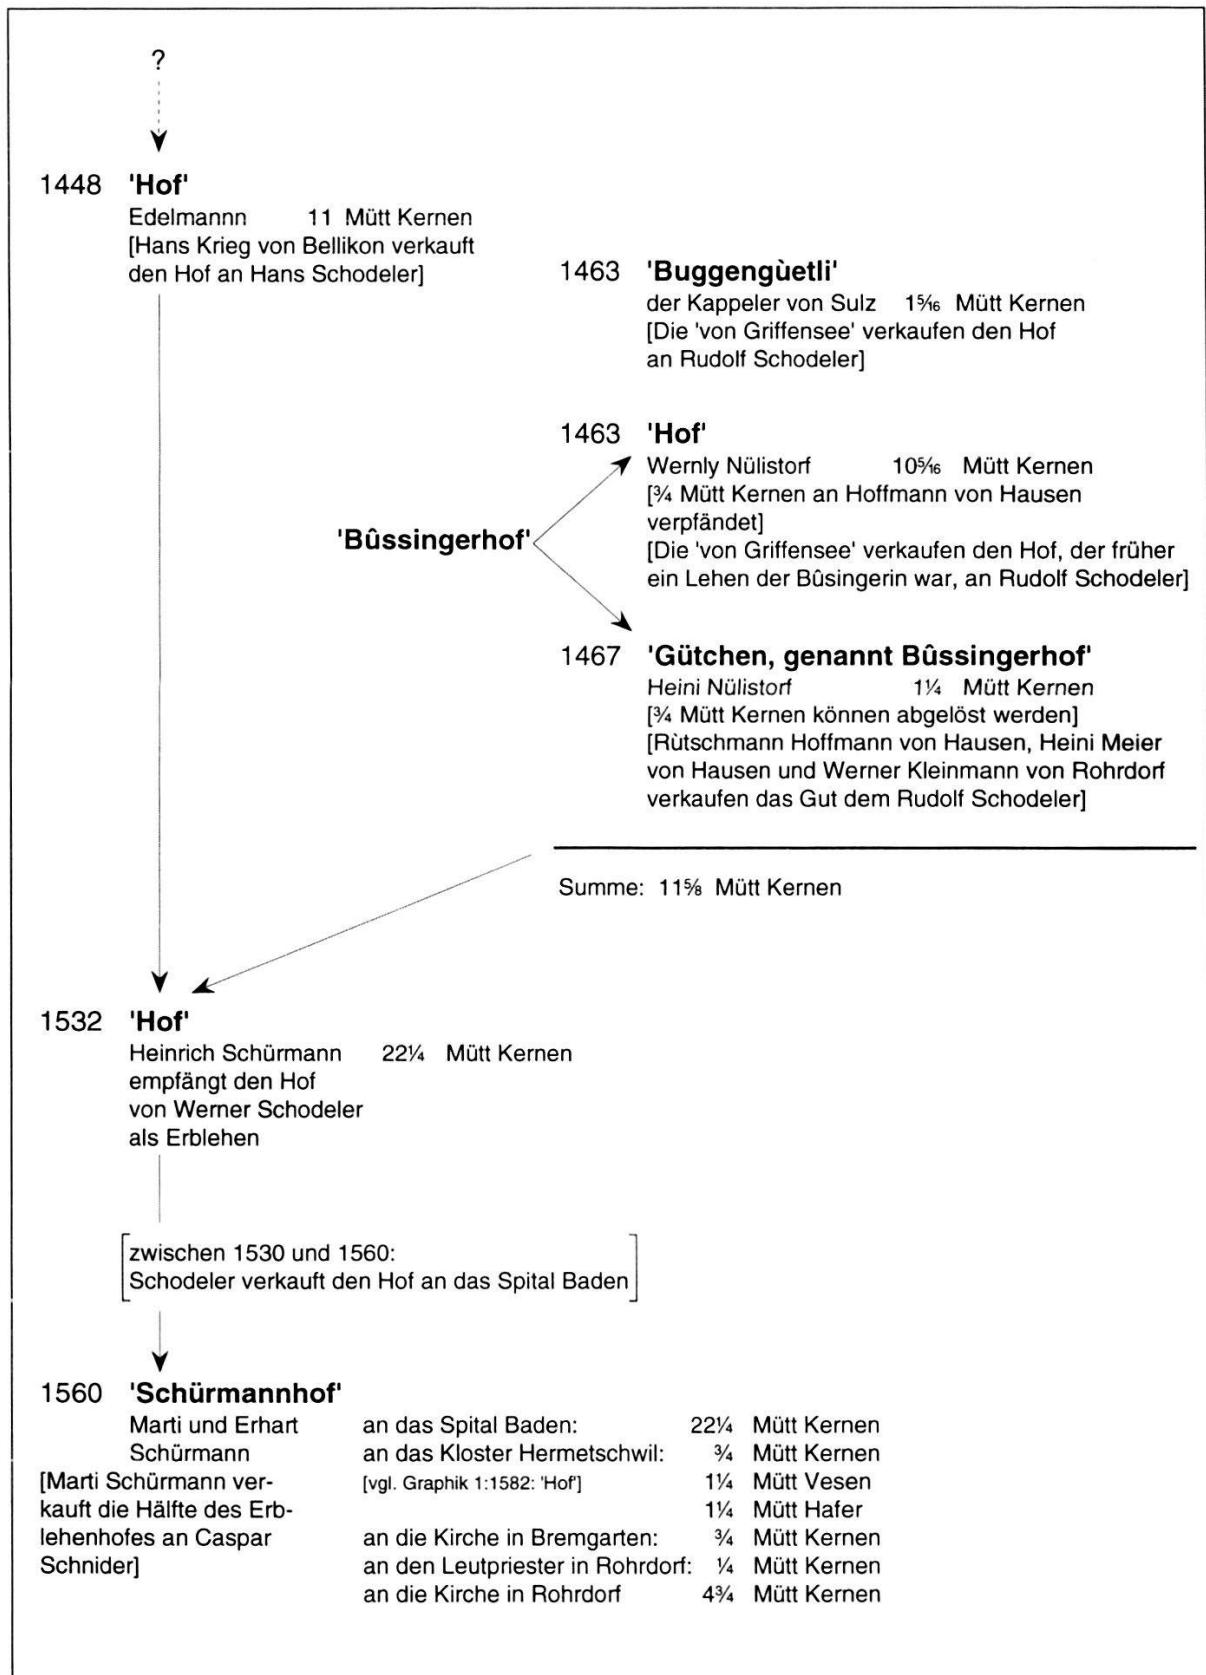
?

1448 **'Hof'**
Edelmannn 11 Mütt Kernen
[Hans Krieg von Bellikon verkauft den Hof an Hans Schodeler]

1463 **'Buggengùetli'**
der Kappeler von Sulz $1\frac{5}{16}$ Mütt Kernen
[Die 'von Griffensee' verkaufen den Hof an Rudolf Schodeler]

1463 **'Hof'**
Wernly Nülistorf $10\frac{5}{16}$ Mütt Kernen
[$\frac{3}{4}$ Mütt Kernen an Hoffmann von Hausen verpfändet]
[Die 'von Griffensee' verkaufen den Hof, der früher ein Lehen der Bûsingerin war, an Rudolf Schodeler]

**'Bûssingerhof'**

1467 **'Gütchen, genannt Bûssingerhof'**
Heini Nülistorf $1\frac{1}{4}$ Mütt Kernen
[$\frac{3}{4}$ Mütt Kernen können abgelöst werden]
[Rùtschmann Hoffmann von Hausen, Heini Meier von Hausen und Werner Kleinmann von Rohrdorf verkaufen das Gut dem Rudolf Schodeler]

Summe: $11\frac{5}{8}$ Mütt Kernen

1532 **'Hof'**
Heinrich Schürmann $22\frac{1}{4}$ Mütt Kernen
empfängt den Hof von Werner Schodeler als Erblehen

[zwischen 1530 und 1560:
Schodeler verkauft den Hof an das Spital Baden]

1560 **'Schürmannhof'**
Marti und Erhart Schürmann
[Marti Schürmann verkauft die Hälfte des Erblehenhofes an Caspar Schnider]

| | | |
|---|---|---|
| an das Spital Baden: | $22\frac{1}{4}$ | Mütt Kernen |
| an das Kloster Hermetschwil: | $\frac{3}{4}$ | Mütt Kernen |
| [vgl. Graphik 1:1582: 'Hof'] | $1\frac{1}{4}$ | Mütt Vesen |
| | $1\frac{1}{4}$ | Mütt Hafer |
| an die Kirche in Bremgarten: | $\frac{3}{4}$ | Mütt Kernen |
| an den Leutpriester in Rohrdorf: | $\frac{1}{4}$ | Mütt Kernen |
| an die Kirche in Rohrdorf | $4\frac{3}{4}$ | Mütt Kernen |